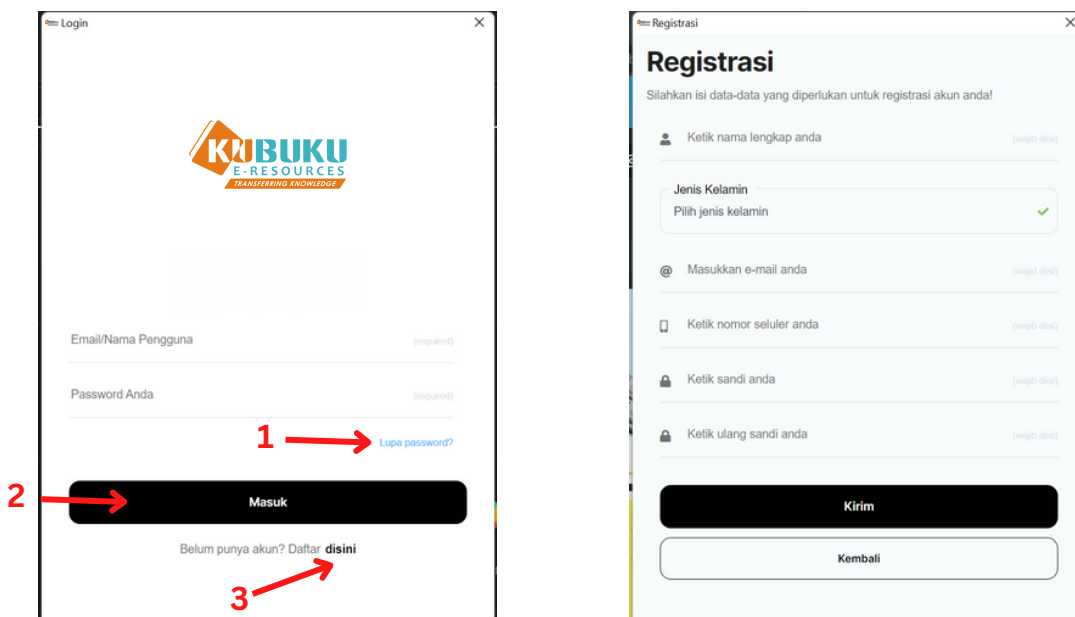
Login

KUBUKU
E-RESOURCES
TRANSFERRING KNOWLEDGE

Email/Nama Pengguna (required)

Password Anda (required)

1

Lupa password?

2

Masuk

Belum punya akun? Daftar disini

3

Registrasi

Registrasi

Silahkan isi data-data yang diperlukan untuk registrasi akun anda!

Ketik nama lengkap anda (wajib diisi)

Jenis Kelamin
Pilih jenis kelamin

Masukkan e-mail anda (wajib diisi)

Ketik nomor seluler anda (wajib diisi)

Ketik sandi anda (wajib diisi)

Ketik ulang sandi anda (wajib diisi)

Kirim

Kembali